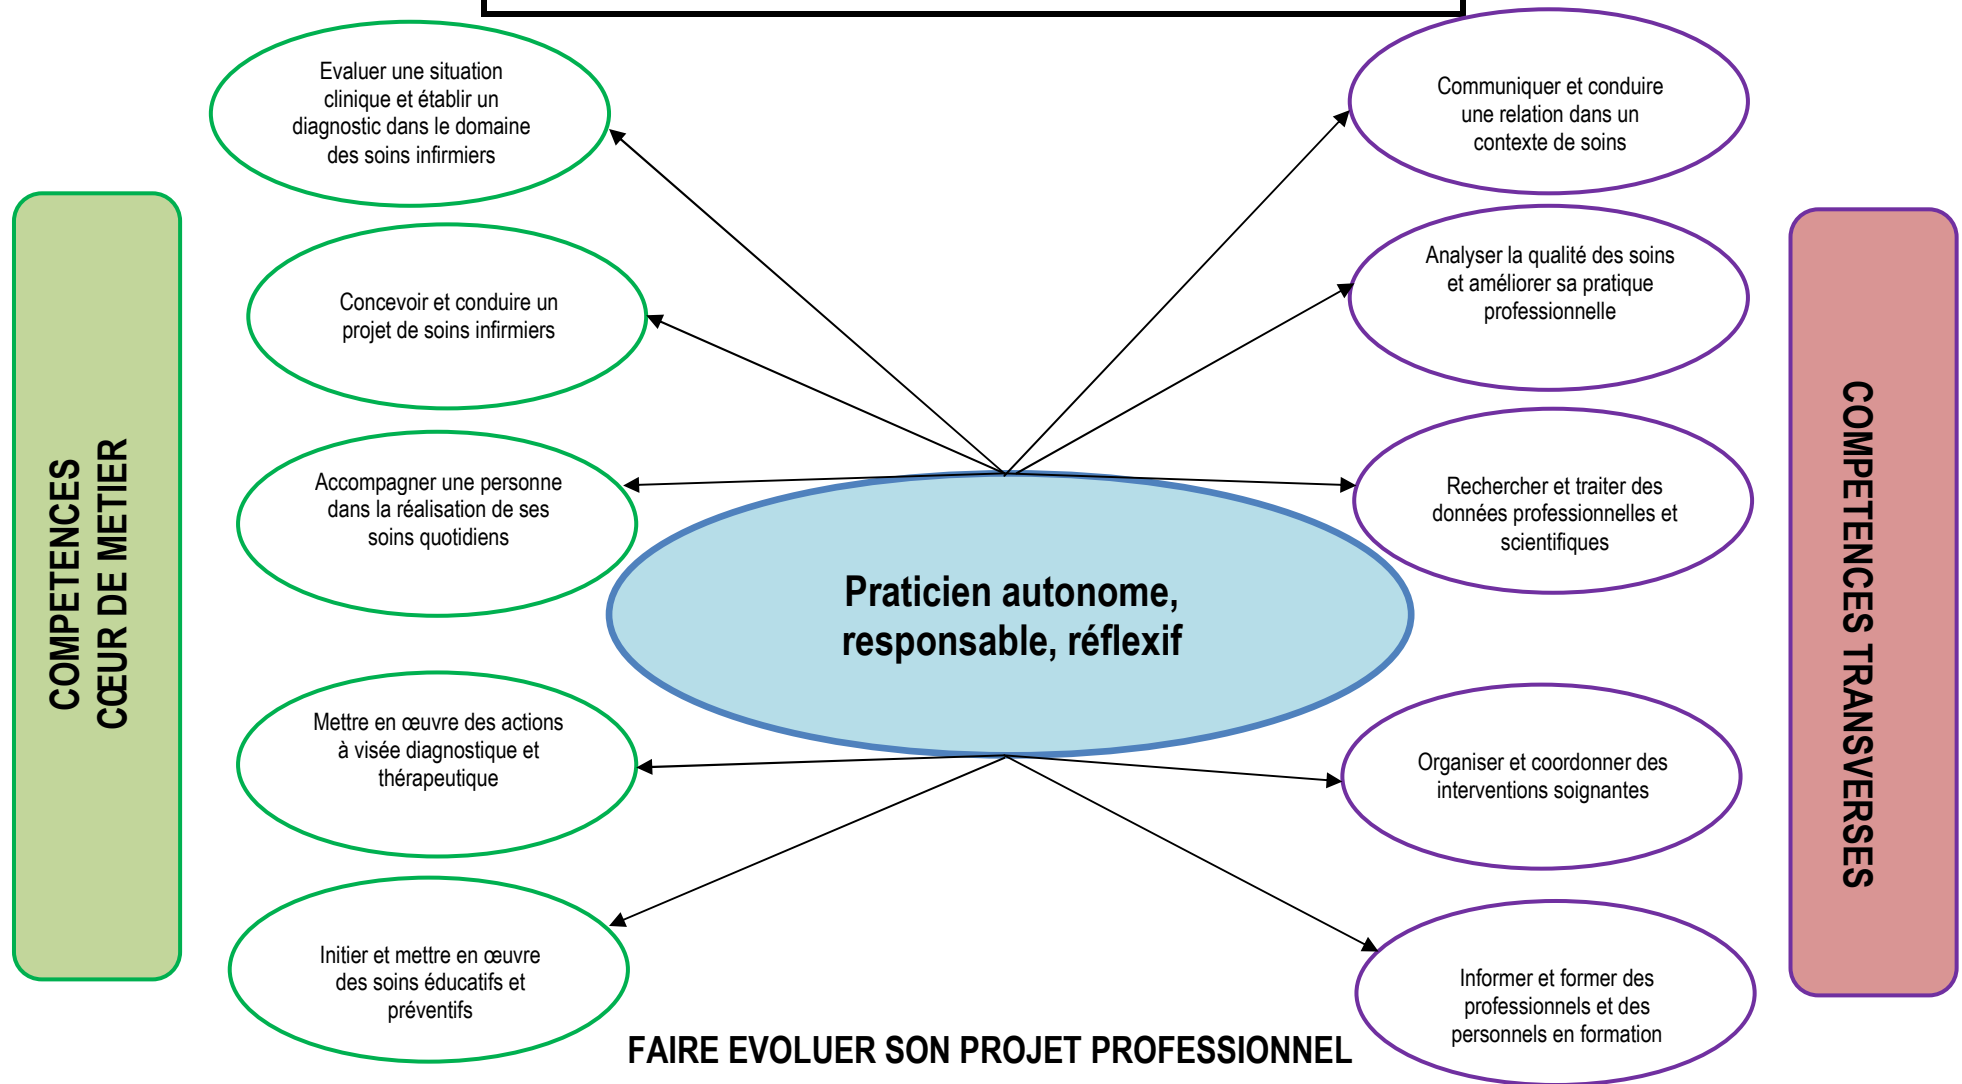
COMPETENCES CŒUR DE METIER

Evaluer une situation clinique et établir un diagnostic dans le domaine des soins infirmiers

Concevoir et conduire un projet de soins infirmiers

Accompagner une personne dans la réalisation de ses soins quotidiens

Mettre en œuvre des actions à visée diagnostique et thérapeutique

Initier et mettre en œuvre des soins éducatifs et préventifs

Praticien autonome, responsable, réflexif

Communiquer et conduire une relation dans un contexte de soins

Analyser la qualité des soins et améliorer sa pratique professionnelle

Rechercher et traiter des données professionnelles et scientifiques

Organiser et coordonner des interventions soignantes

Informer et former des professionnels et des personnels en formation

COMPETENCES TRANSVERSES

FAIRE EVOLUER SON PROJET PROFESSIONNEL